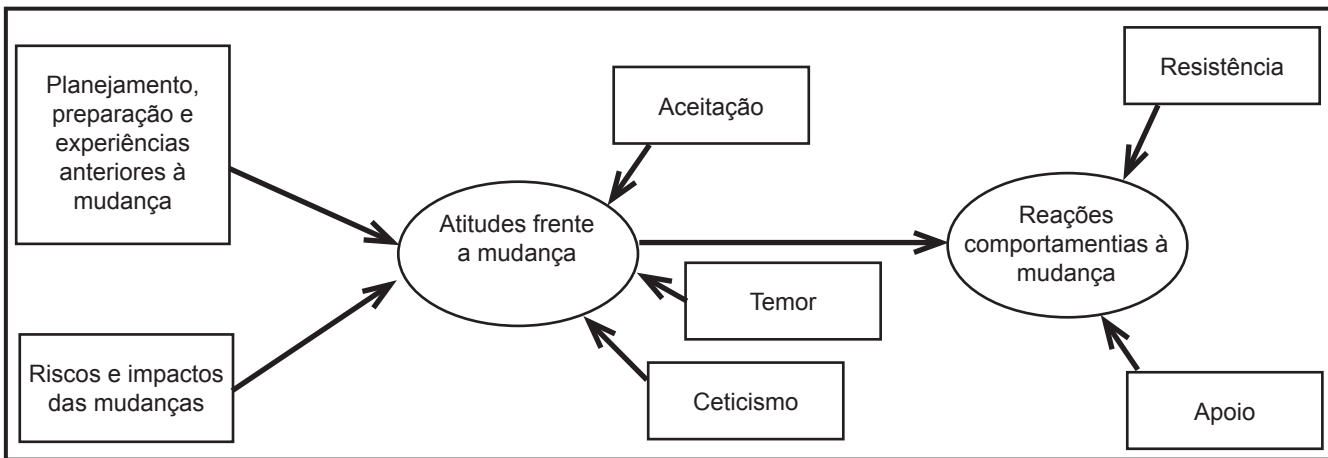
Planejamento, preparação e experiências anteriores à mudança

Riscos e impactos das mudanças

Aceitação

Atitudes frente a mudança

Temor

Ceticismo

Resistência

Reações comportamentias à mudança

Apoio